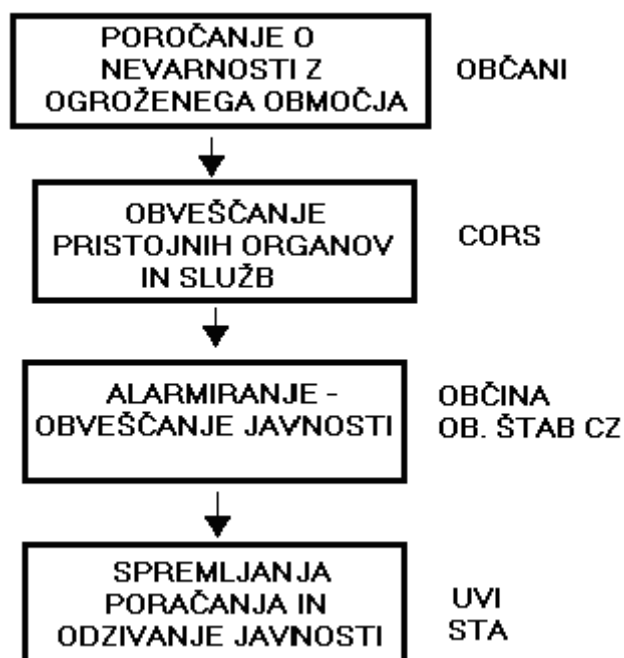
POROČANJE O NEVARNOSTI Z OGROŽENEGA OBMOČJA

OBČANI

OBVEŠČANJE PRISTOJNIH ORGANOV IN SLUŽB

CORS

ALARMIRANJE - OBVEŠČANJE JAVNOSTI

OBČINA
OB. ŠTAB CZ

SPREMLJANJA PORAČANJA IN ODZIVANJE JAVNOSTI

UVI
STA